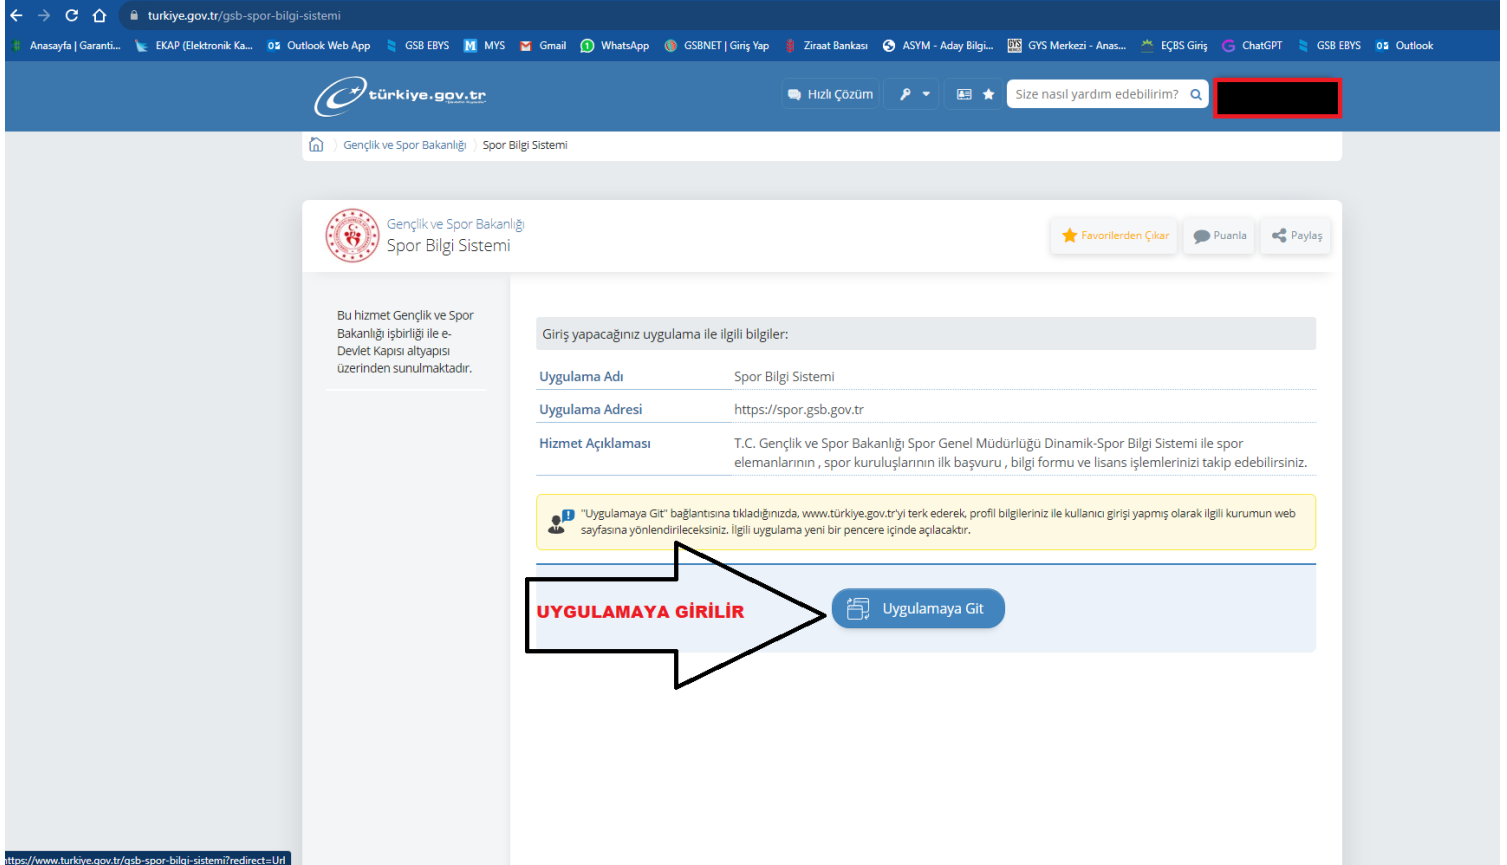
turkiye.gov.tr/gsb-spor-bilgi-sistemi

Anasayfa | Garanti... EKAP (Elektronik Ka... Outlook Web App GSB EBYS MYS Gmail WhatsApp GSBNET | Giriş Yap Ziraat Bankası ASYM - Aday Bilgi... GYS Merkezi - Anas... EÇBS Giriş ChatGPT GSB EBYS Outlook

türkiye.gov.tr

Hızlı Çözüm

Size nasıl yardım edebilirim?

Gençlik ve Spor Bakanlığı › Spor Bilgi Sistemi

Gençlik ve Spor Bakanlığı
Spor Bilgi Sistemi

Favorilerden Çıkar Puanla Paylaş

Bu hizmet Gençlik ve Spor Bakanlığı işbirliği ile e-Devlet Kapısı altyapısı üzerinden sunulmaktadır.

Giriş yapacağınız uygulama ile ilgili bilgiler:

| Uygulama Adı | Spor Bilgi Sistemi |
|---|---|
| Uygulama Adresi | https://spor.gsb.gov.tr |
| Hizmet Açıklaması | T.C. Gençlik ve Spor Bakanlığı Spor Genel Müdürlüğü Dinamik-Spor Bilgi Sistemi ile spor elemanlarının , spor kuruluşlarının ilk başvuru , bilgi formu ve lisans işlemlerinizi takip edebilirsiniz. |

"Uygulamaya Git" bağlantısına tıkladığınızda, www.türkiye.gov.tr'yi terk ederek, profil bilgileriniz ile kullanıcı girişi yapmış olarak ilgili kurumun web sayfasına yönlendirileceksiniz. İlgili uygulama yeni bir pencere içinde açılacaktır.

UYGULAMAYA GİRİLİR

Uygulamaya Git

https://www.turkiye.gov.tr/gsb-spor-bilgi-sistemi?redirect=Url